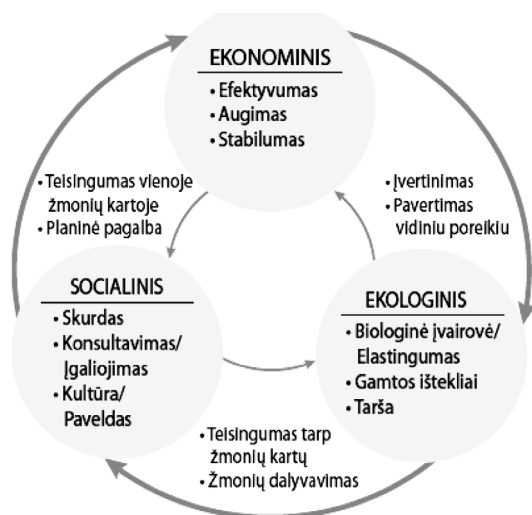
EKONOMINIS
• Efektyvumas
• Augimas
• Stabilumas

• Teisingumas vienoje žmonių kartoje
• Planinė pagalba

• Įvertinimas
• Pavertimas vidiniu poreikiu

SOCIALINIS
• Skurdas
• Konsultavimas/ Įgaliojimas
• Kultūra/ Paveldas

EKOLOGINIS
• Biologinė įvairovė/ Elastingumas
• Gamtos ištekliai
• Tarša

• Teisingumas tarp žmonių kartų
• Žmonių dalyvavimas